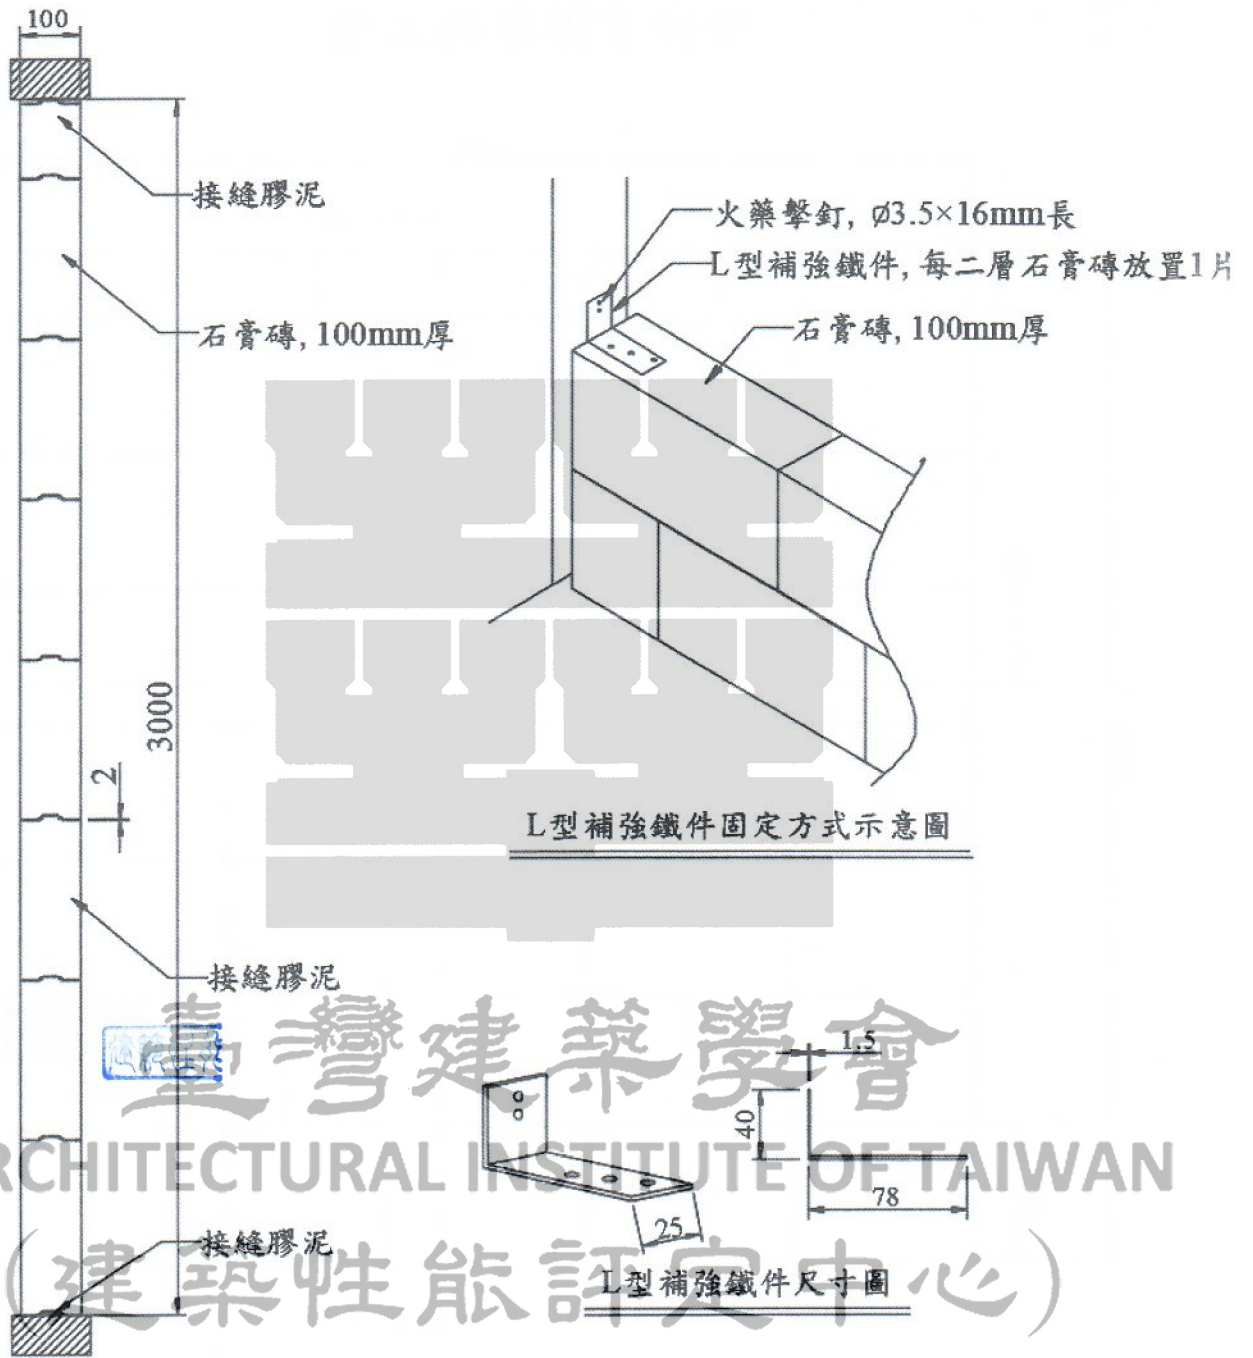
100

接縫膠泥

石膏磚, 100mm厚

3000

2

接縫膠泥

接縫膠泥

火藥擊釘, ø3.5×16mm長

L型補強鐵件, 每二層石膏磚放置1片

石膏磚, 100mm厚

L型補強鐵件固定方式示意圖

1.5

40

78

25

L型補強鐵件尺寸圖

臺灣建築學會
ARCHITECTURAL INSTITUTE OF TAIWAN
(建築性能評定中心)